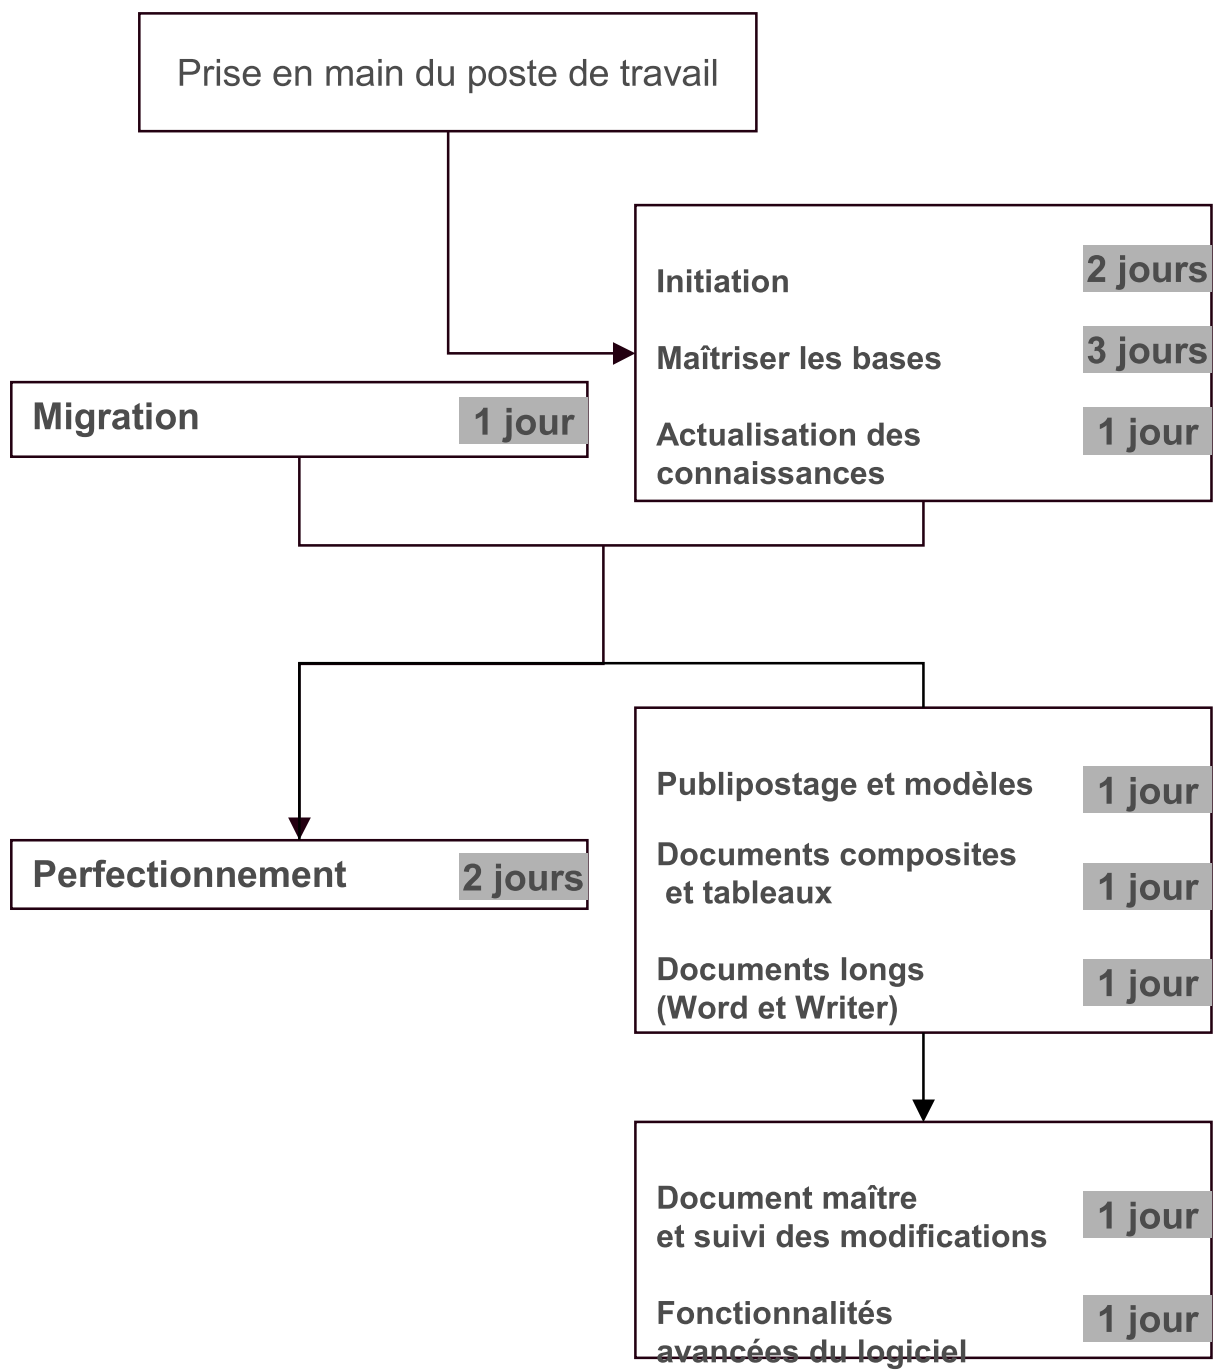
Prise en main du poste de travail

Initiation 2 jours

Maîtriser les bases 3 jours

Actualisation des connaissances 1 jour

Migration 1 jour

Perfectionnement 2 jours

Publipostage et modèles 1 jour

Documents composites et tableaux 1 jour

Documents longs (Word et Writer) 1 jour

Document maître et suivi des modifications 1 jour

Fonctionnalités avancées du logiciel 1 jour